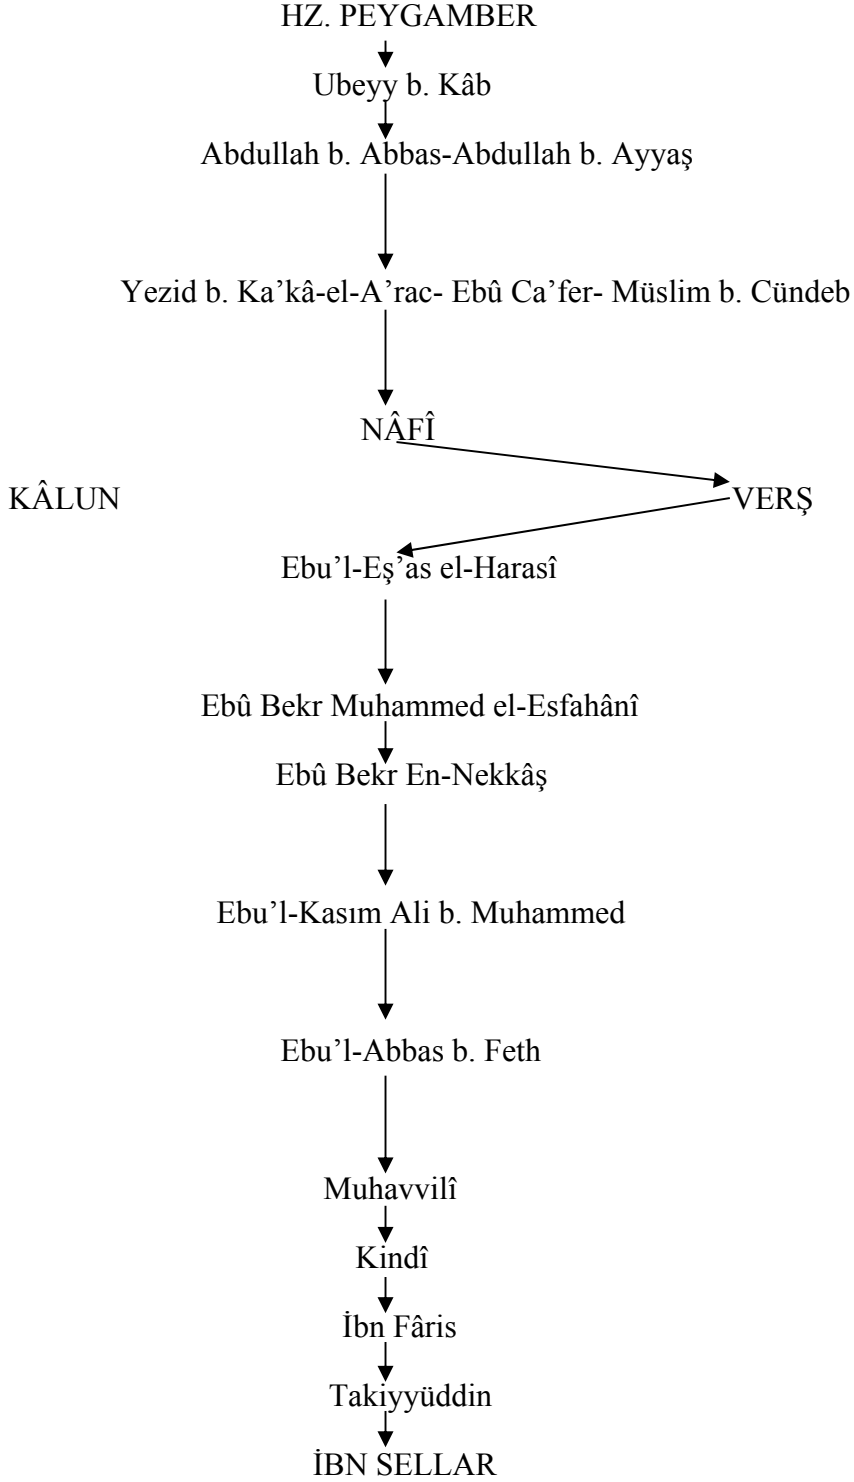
HZ. PEYGAMBER

Ubeyy b. Kâb

Abdullah b. Abbas-Abdullah b. Ayyaş

Yezid b. Ka'kâ-el-A'rac- Ebû Ca'fer- Müslim b. Cündeb

NÂFÎ

KÂLUN

VERŞ

Ebu'l-Eş'as el-Harasî

Ebû Bekr Muhammed el-Esfahânî

Ebû Bekr En-Nekkâş

Ebu'l-Kasım Ali b. Muhammed

Ebu'l-Abbas b. Feth

Muhavvilî

Kindî

İbn Fâris

Takiyyüddin

İBN SELLAR